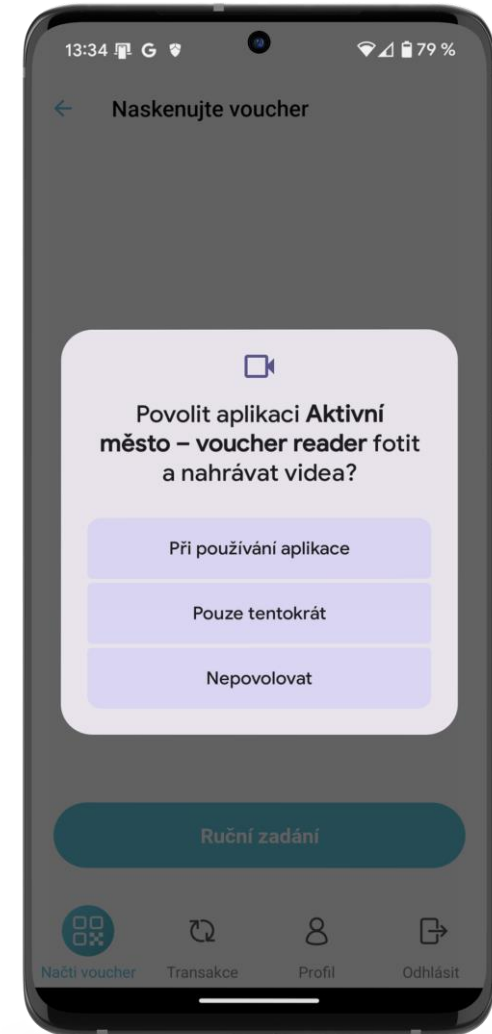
13:34 G 79 %

Naskenujte voucher

Povolit aplikaci **Aktivní město – voucher reader** fotit a nahrávat videa?

Při používání aplikace

Pouze tentokrát

Nepovolovat

Ruční zadání

Načti voucher
Transakce
Profil
Odhlásit